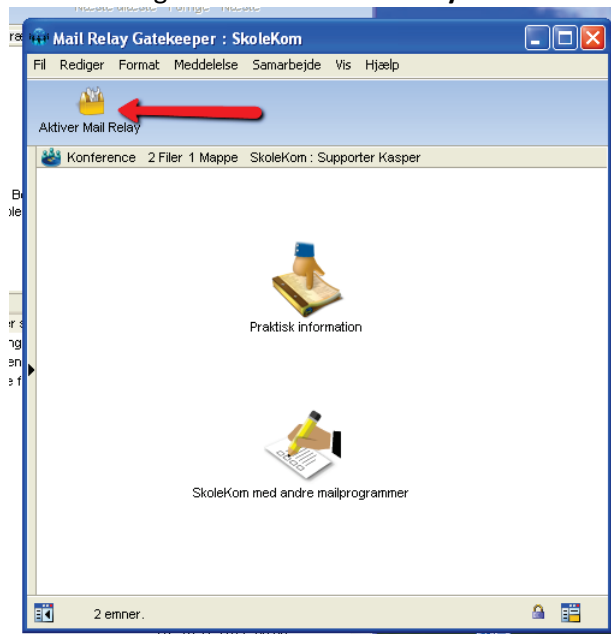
Mail Relay Gatekeeper : SkoleKom

Fil Rediger Format Meddelelse Samarbejde Vis Hjælp

Aktiver Mail Relay

Konference 2 Filer 1 Mappe SkoleKom : Supporter Kasper

Praktisk information

SkoleKom med andre mailprogrammer

2 emner.